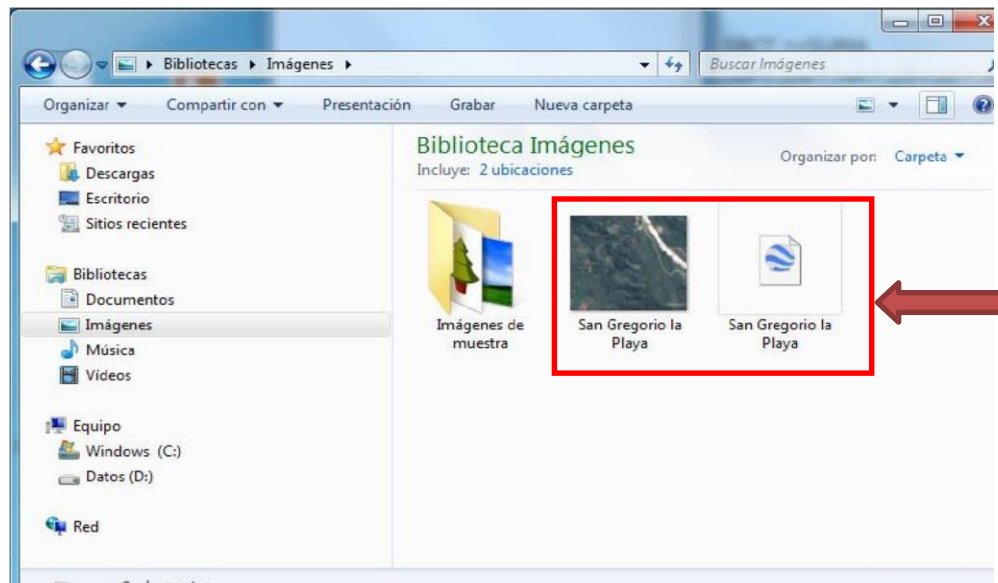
Bibliotecas ▸ Imágenes ▸

Buscar Imágenes

Organizar ▾ Compartir con ▾ Presentación Grabar Nueva carpeta

Favoritos
Descargas
Escritorio
Sitios recientes

Bibliotecas
Documentos
Imágenes
Música
Vídeos

Equipo
Windows (C:)
Datos (D:)

Red

Biblioteca Imágenes
Incluye: 2 ubicaciones

Organizar por: Carpeta ▾

Imágenes de muestra

San Gregorio la Playa

San Gregorio la Playa

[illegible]